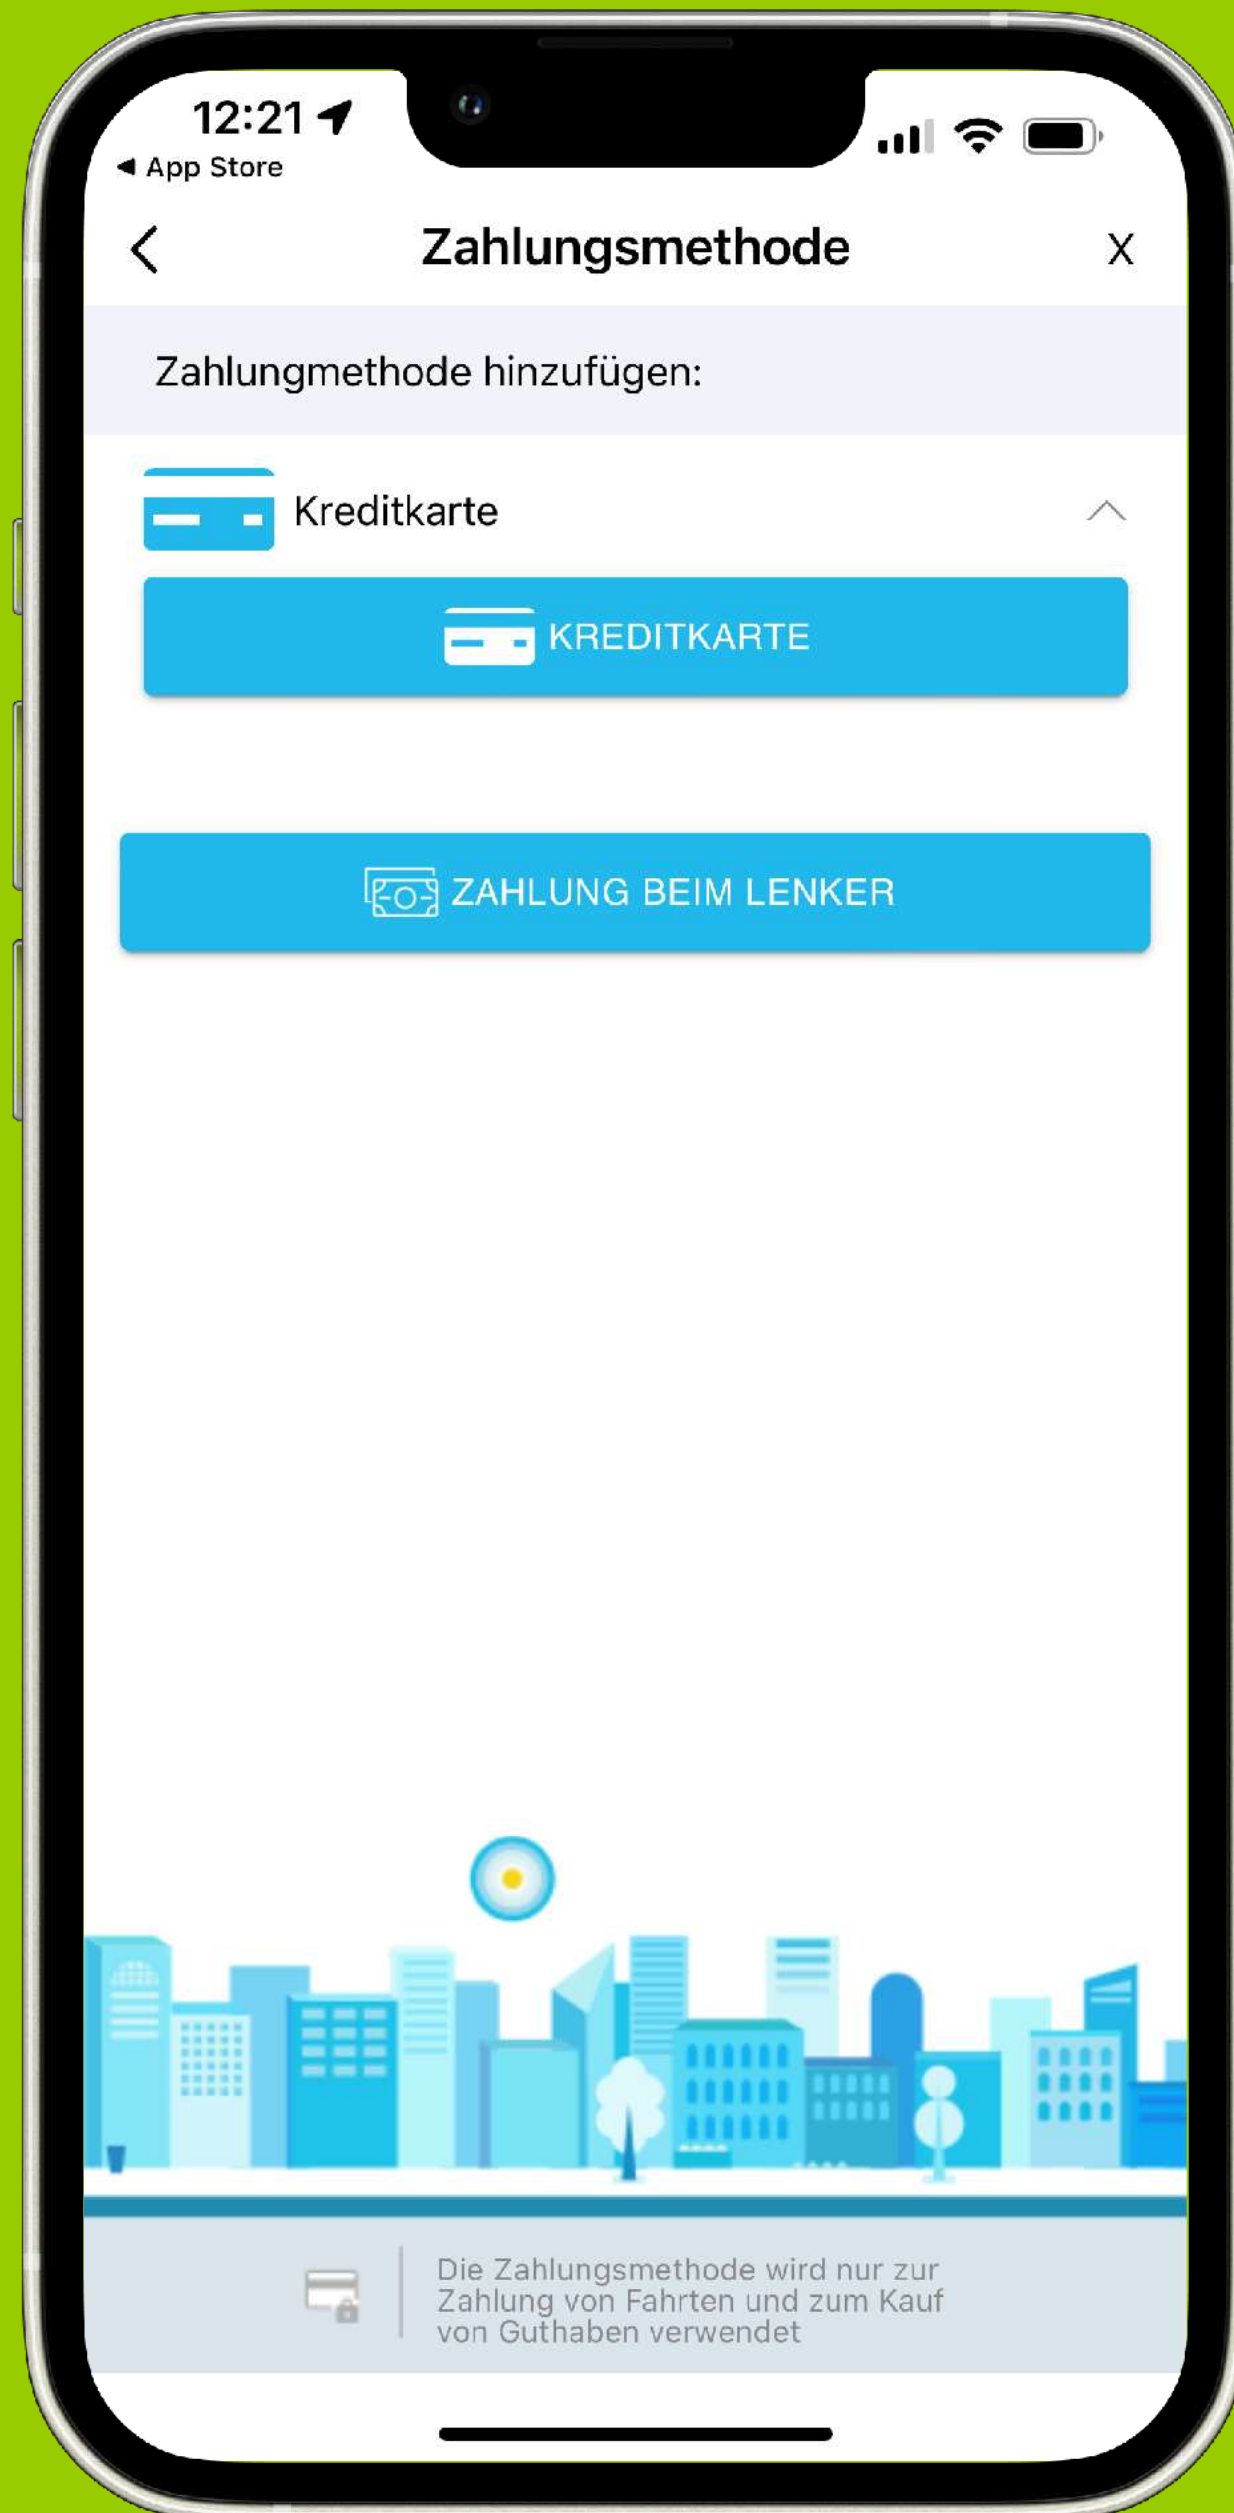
12:21
◀ App Store

Zahlungsmethode
X

Zahlungmethode hinzufügen:

Kreditkarte

KREDITKARTE

ZAHLUNG BEIM LENKER

Die Zahlungsmethode wird nur zur Zahlung von Fahrten und zum Kauf von Guthaben verwendet